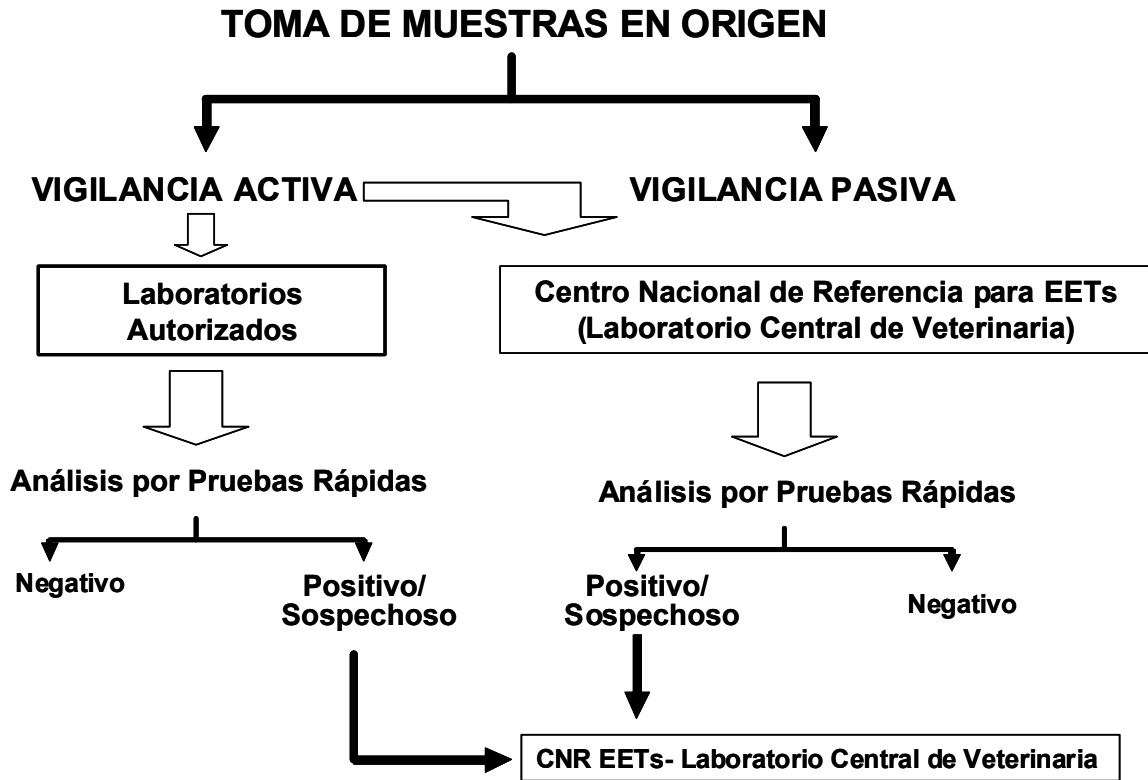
TOMA DE MUESTRAS EN ORIGEN

VIGILANCIA ACTIVA

VIGILANCIA PASIVA

Laboratorios Autorizados

Centro Nacional de Referencia para EETs (Laboratorio Central de Veterinaria)

Análisis por Pruebas Rápidas

Análisis por Pruebas Rápidas

Negativo

Positivo/ Sospechoso

Positivo/ Sospechoso

Negativo

CNR EETs- Laboratorio Central de Veterinaria